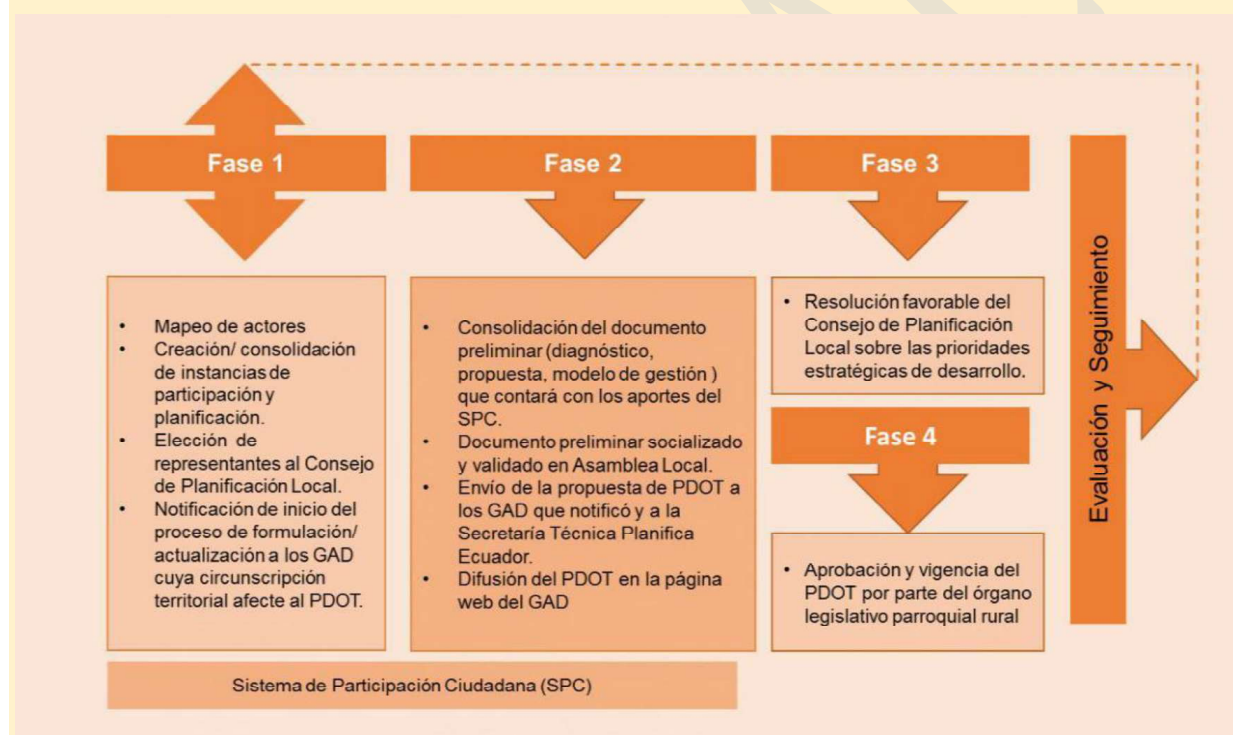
Fase 1

Fase 2

Fase 3

Evaluación y Seguimiento

- Mapeo de actores
- Creación/ consolidación de instancias de participación y planificación.
- Elección de representantes al Consejo de Planificación Local.
- Notificación de inicio del proceso de formulación/ actualización a los GAD cuya circunscripción territorial afecte al PDOT.

- Consolidación del documento preliminar (diagnóstico, propuesta, modelo de gestión ) que contará con los aportes del SPC.
- Documento preliminar socializado y validado en Asamblea Local.
- Envío de la propuesta de PDOT a los GAD que notificó y a la Secretaría Técnica Planifica Ecuador.
- Difusión del PDOT en la página web del GAD

- Resolución favorable del Consejo de Planificación Local sobre las prioridades estratégicas de desarrollo.

Fase 4

- Aprobación y vigencia del PDOT por parte del órgano legislativo parroquial rural

Sistema de Participación Ciudadana (SPC)